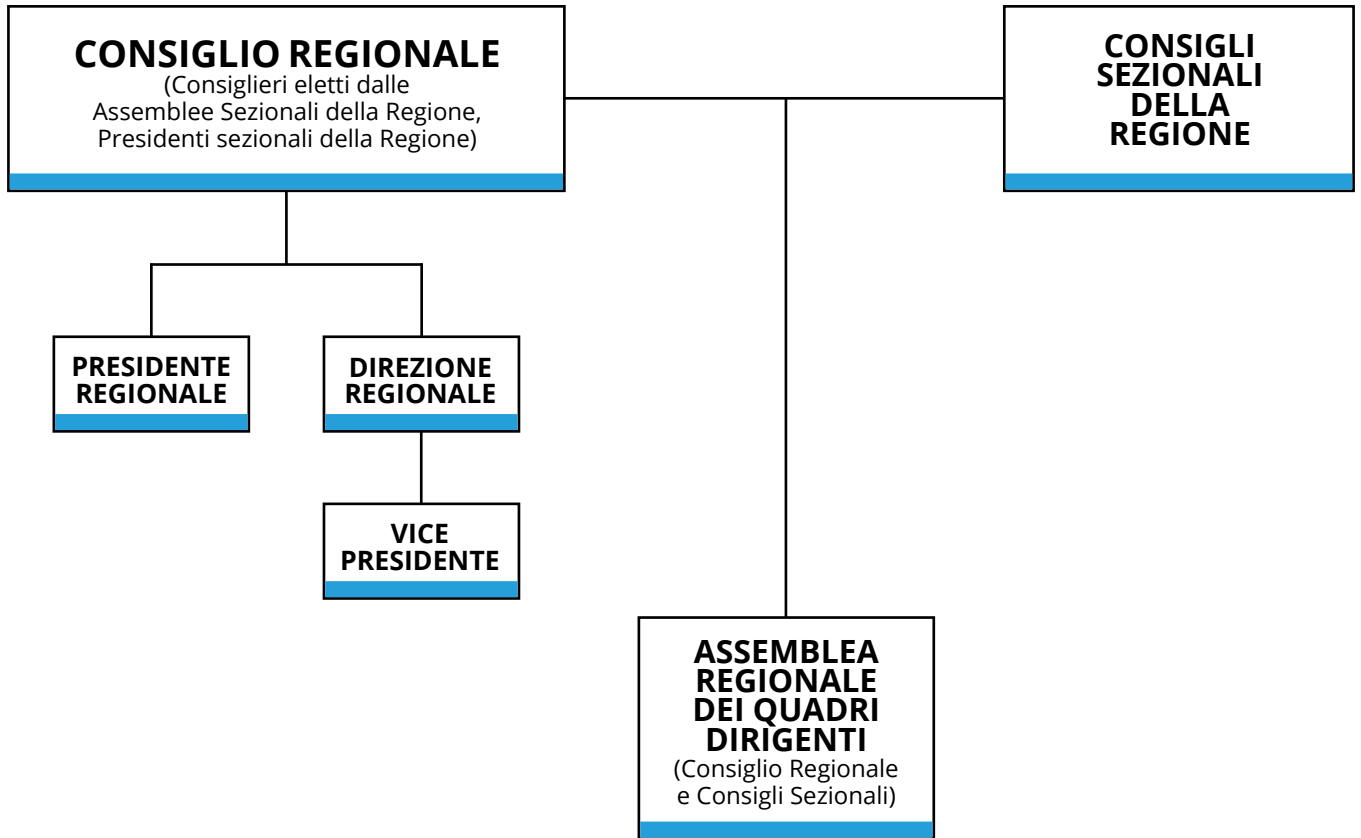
CONSIGLIO REGIONALE
(Consiglieri eletti dalle Assemblee Sezionali della Regione, Presidenti sezionali della Regione)

CONSIGLI SEZIONALI DELLA REGIONE

PRESIDENTE REGIONALE

DIREZIONE REGIONALE

VICE PRESIDENTE

ASSEMBLEA REGIONALE DEI QUADRI DIRIGENTI
(Consiglio Regionale e Consigli Sezionali)